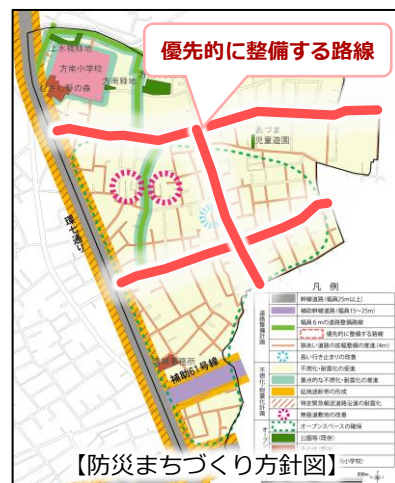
優先的に整備する路線

上水緑地
方南小学校
方南緑地
大宮の森
あづま
児童遊園
環七通り
補助61号線

凡例
幹線道路（幅員25m以上）
補助幹線道路（幅員15～25m）
道路整備計画
幅員6mの道路整備路線
優先的に整備する路線
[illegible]
良い行き止まりの改善
不燃化・耐震化の促進
重点的な不燃化・耐震化の推進
不燃化・耐震化計画
延焼遮断帯の形成
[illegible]
無接道敷地の改善
オープンスペースの確保
公園等（既存）

【防災まちづくり方針図】